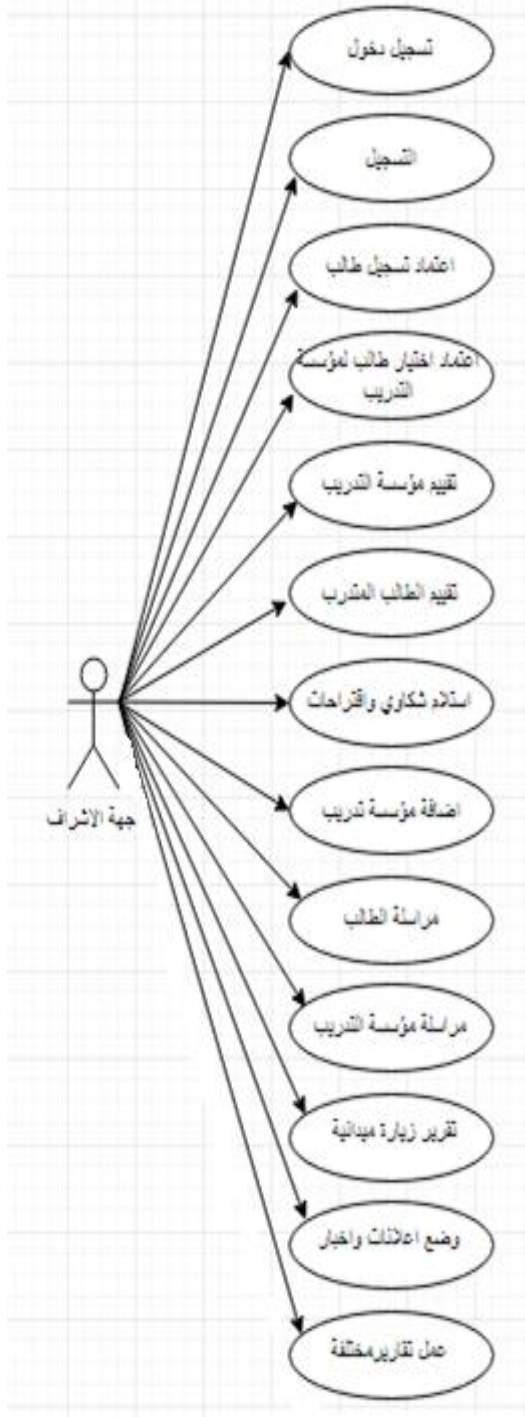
تسجيل دخول

التسجيل

اعتماد تسجيل طالب

اعتماد اختيار طالب لمؤسسة التدريب

تقييم مؤسسة التدريب

تقييم الطالب المتدرب

استلام شكاوي واقتراحات

جهة الاشراف

اضافة مؤسسة تدريب

مراسلة الطالب

مراسلة مؤسسة التدريب

تقرير زيارة ميدانية

وضع اعلانات واخبار

عمل تقاريرمختلفة